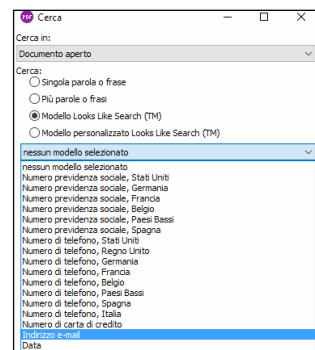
PDF Cerca

Cerca in:

Documento aperto

Cerca:

Singola parola o frase

Più parole o frasi

Modello Looks Like Search (TM)

Modello personalizzato Looks Like Search (TM)

nessun modello selezionato

nessun modello selezionato
Numero previdenza sociale, Stati Uniti
Numero previdenza sociale, Germania
Numero previdenza sociale, Francia
Numero previdenza sociale, Belgio
Numero previdenza sociale, Paesi Bassi
Numero previdenza sociale, Spagna
Numero di telefono, Stati Uniti
Numero di telefono, Regno Unito
Numero di telefono, Germania
Numero di telefono, Francia
Numero di telefono, Belgio
Numero di telefono, Paesi Bassi
Numero di telefono, Spagna
Numero di telefono, Italia
Numero di carta di credito
Indirizzo e-mail
Data